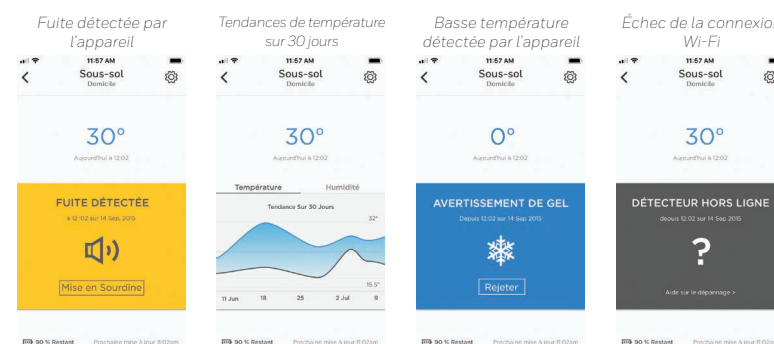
Fuite détectée par l'appareil

11:57 AM
Sous-sol
Domicile

30°
Aujourd'hui à 12:02

FUITE DÉTECTÉE
à 12:02 sur 14 Sep. 2015

Mise en Sourdine

90 % Restant
Prochaine mise à jour 8:02am

Tendances de température sur 30 jours

11:57 AM
Sous-sol
Domicile

30°
Aujourd'hui à 12:02

Température
Humidité

Tendance Sur 30 Jours
32°
15.5°
11 Jun
18
25
2 Jul
9

90 % Restant
Prochaine mise à jour 8:02am

Basse température détectée par l'appareil

11:57 AM
Sous-sol
Domicile

0°
Aujourd'hui à 12:02

AVERTISSEMENT DE GEL
Depuis 12:02 sur 14 Sep. 2015

Rejeter

90 % Restant
Prochaine mise à jour 8:02am

Échec de la connexion Wi-Fi

11:57 AM
Sous-sol
Domicile

30°
Aujourd'hui à 12:02

DÉTECTEUR HORS LIGNE
depuis 12:02 sur 14 Sep. 2015

?

Aide sur le dépannage >

90 % Restant
Prochaine mise à jour 8:02am